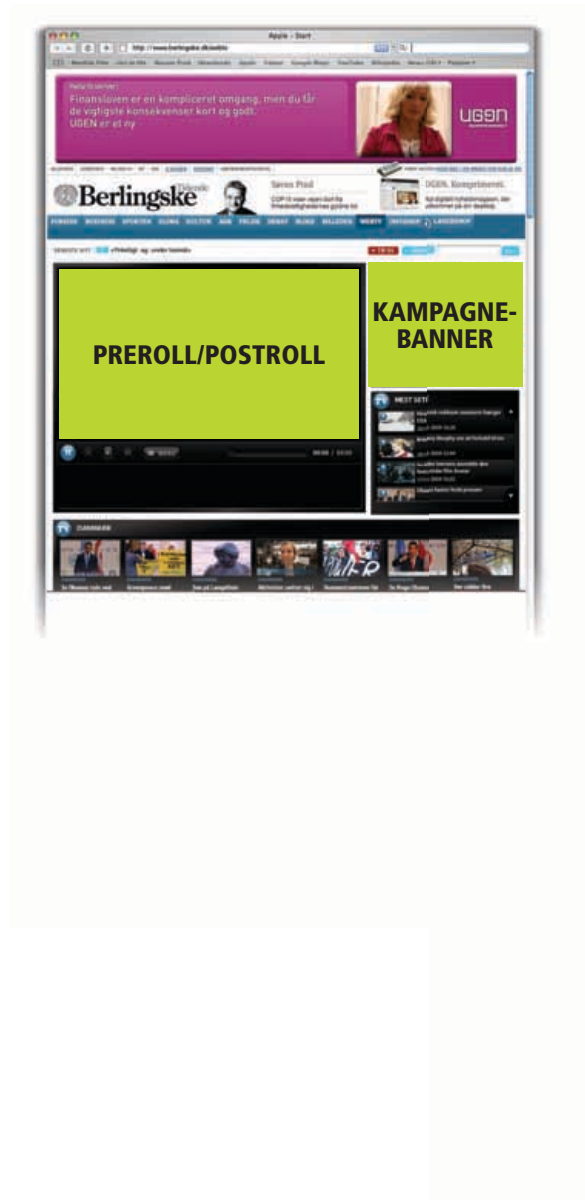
Apple - Start

http://www.berlingske.dk/webtv

Finanskrisen er en kompliceret omgang, men du får de vigtigste konsekvenser kort og godt. UGEN er et ny

UGEN

Berlingske Tidende

Søren Pind

UGEN. Komprimeret.

KAMPAGNE-BANNER

PREROLL/POSTROLL

MEST SETE

ZAPPBAR